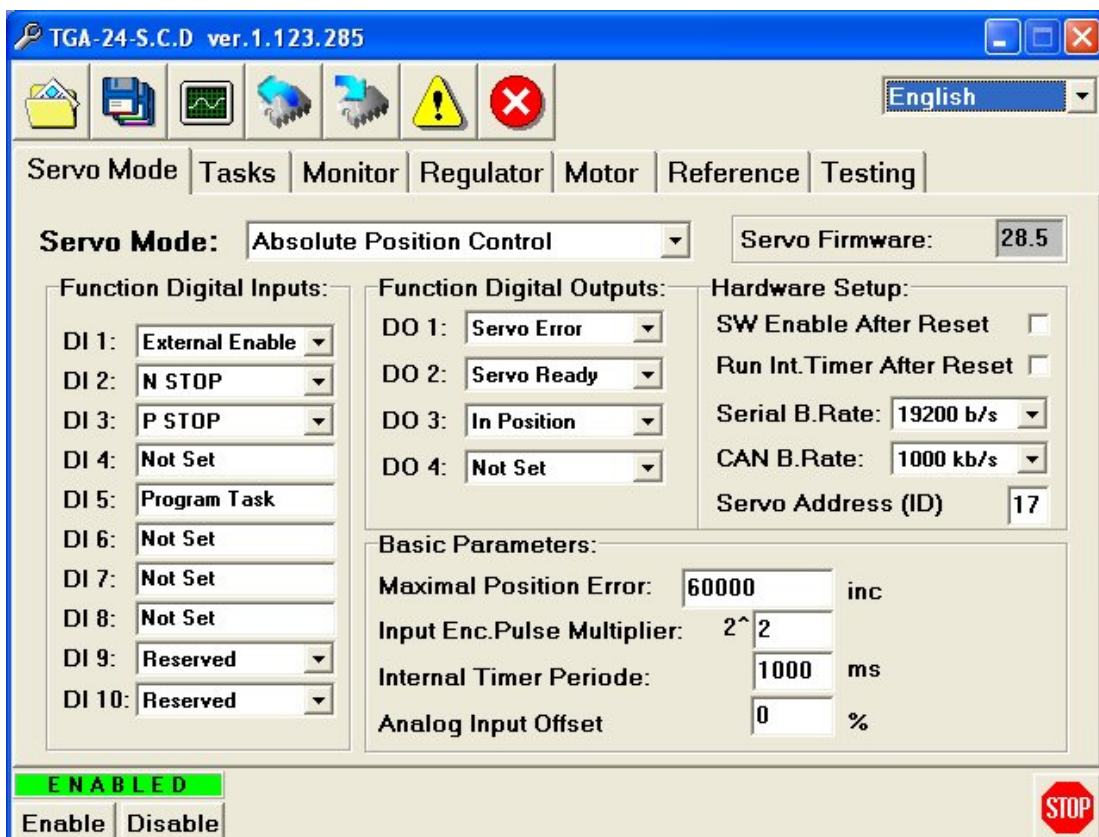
TGA-24-S.C.D ver.1.123.285

English

Servo Mode | Tasks | Monitor | Regulator | Motor | Reference | Testing

Servo Mode: Absolute Position Control

Servo Firmware: 28.5

Function Digital Inputs:
DI 1: External Enable
DI 2: N STOP
DI 3: P STOP
DI 4: Not Set
DI 5: Program Task
DI 6: Not Set
DI 7: Not Set
DI 8: Not Set
DI 9: Reserved
DI 10: Reserved

Function Digital Outputs:
DO 1: Servo Error
DO 2: Servo Ready
DO 3: In Position
DO 4: Not Set

Hardware Setup:
SW Enable After Reset
Run Int.Timer After Reset
Serial B.Rate: 19200 b/s
CAN B.Rate: 1000 kb/s
Servo Address (ID) 17

Basic Parameters:
Maximal Position Error: 60000 inc
Input Enc.Pulse Multiplier: 2^ 2
Internal Timer Periode: 1000 ms
Analog Input Offset 0 %

ENABLED
Enable | Disable

STOP